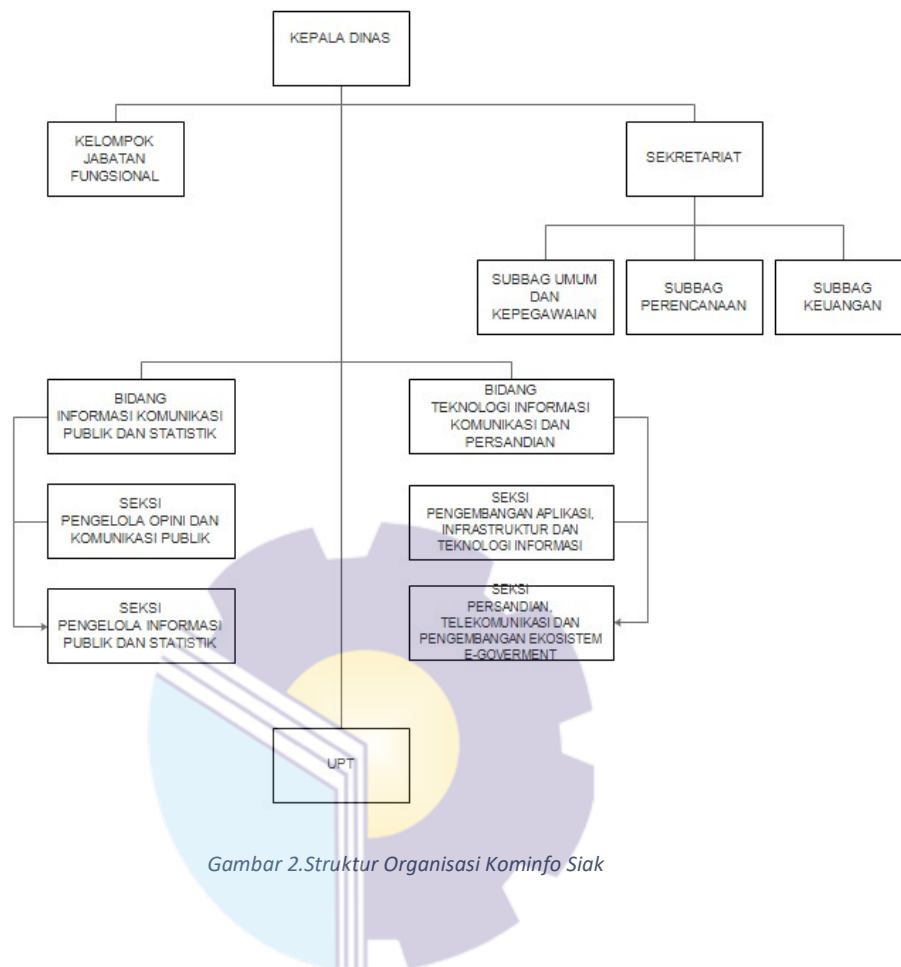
KEPALA DINAS

KELOMPOK JABATAN FUNGSIONAL

SEKRETARIAT

SUBBAG UMUM DAN KEPEGAWAIAN

SUBBAG PERENCANAAN

SUBBAG KEUANGAN

BIDANG INFORMASI KOMUNIKASI PUBLIK DAN STATISTIK

SEKSI PENGELOLA OPINI DAN KOMUNIKASI PUBLIK

SEKSI PENGELOLA INFORMASI PUBLIK DAN STATISTIK

BIDANG TEKNOLOGI INFORMASI KOMUNIKASI DAN PERSANDIAN

SEKSI PENGEMBANGAN APLIKASI, INFRASTRUKTUR DAN TEKNOLOGI INFORMASI

SEKSI PERSANDIAN, TELEKOMUNIKASI DAN PENGEMBANGAN EKOSISTEM E-GOVERMENT

UPT

Gambar 2.Struktur Organisasi Kominfo Siak